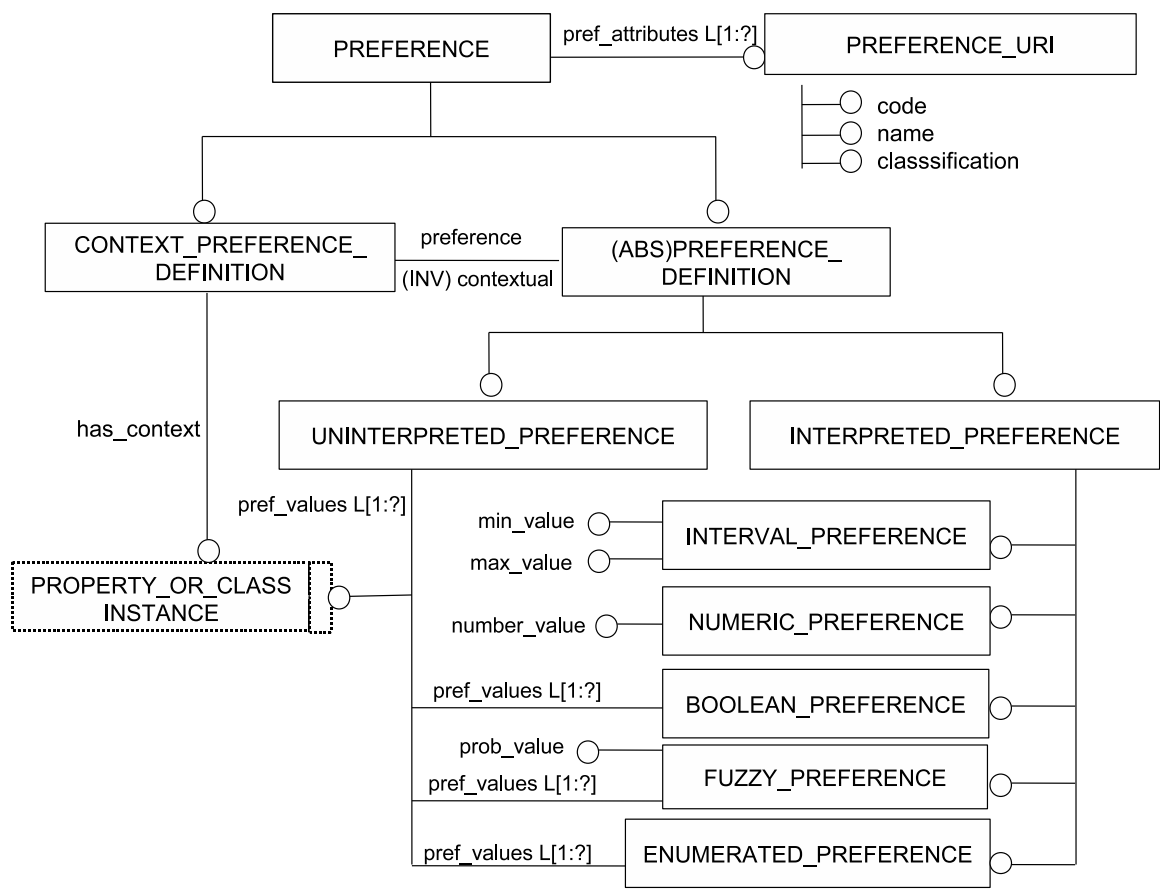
PREFERENCE

pref_attributes L[1:?]

PREFERENCE_URI

code

name

classsification

CONTEXT_PREFERENCE_ DEFINITION

preference

(INV) contextual

(ABS)PREFERENCE_ DEFINITION

has_context

UNINTERPRETED_PREFERENCE

INTERPRETED_PREFERENCE

pref_values L[1:?]

min_value

max_value

INTERVAL_PREFERENCE

PROPERTY_OR_CLASS INSTANCE

number_value

NUMERIC_PREFERENCE

pref_values L[1:?]

BOOLEAN_PREFERENCE

prob_value

pref_values L[1:?]

FUZZY_PREFERENCE

pref_values L[1:?]

ENUMERATED_PREFERENCE